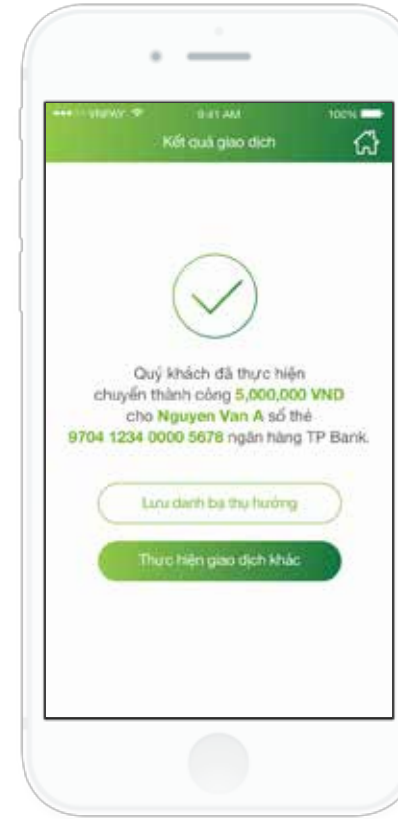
VNPAY 9:41 AM 100%

Kết quả giao dịch

Quý khách đã thực hiện chuyển thành công 5,000,000 VND cho Nguyen Van A số thẻ 9704 1234 0000 5678 ngân hàng TP Bank.

Lưu danh bạ thụ hưởng

Thực hiện giao dịch khác